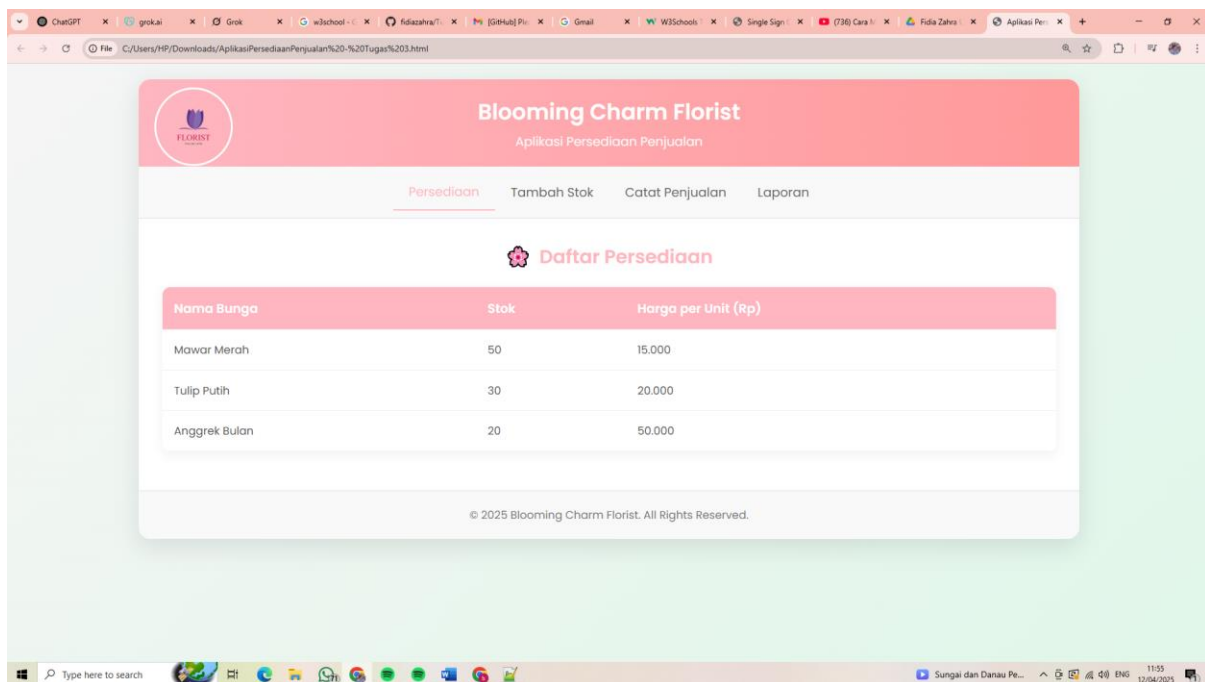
ChatGPT × grok.ai × Grok × w3school - × fidiazahra/T × [GitHub] Pi × Gmail × W3Schools × Single Sign × (736) Cara × Fidia Zahra × Aplikasi Per ×

File C:/Users/HP/Downloads/AplikasiPersediaanPenjualan%20-%20Tugas%203.html

FLORIST

Blooming Charm Florist

Aplikasi Persediaan Penjualan

Persediaan Tambah Stok Catat Penjualan Laporan

Daftar Persediaan

| Nama Bunga | Stok | Harga per Unit (Rp) |
|---|---|---|
| Mawar Merah | 50 | 15.000 |
| Tulip Putih | 30 | 20.000 |
| Anggrek Bulan | 20 | 50.000 |

© 2025 Blooming Charm Florist. All Rights Reserved.

Type here to search

Sungai dan Danau Pe... ENG 11:55 12/04/2025